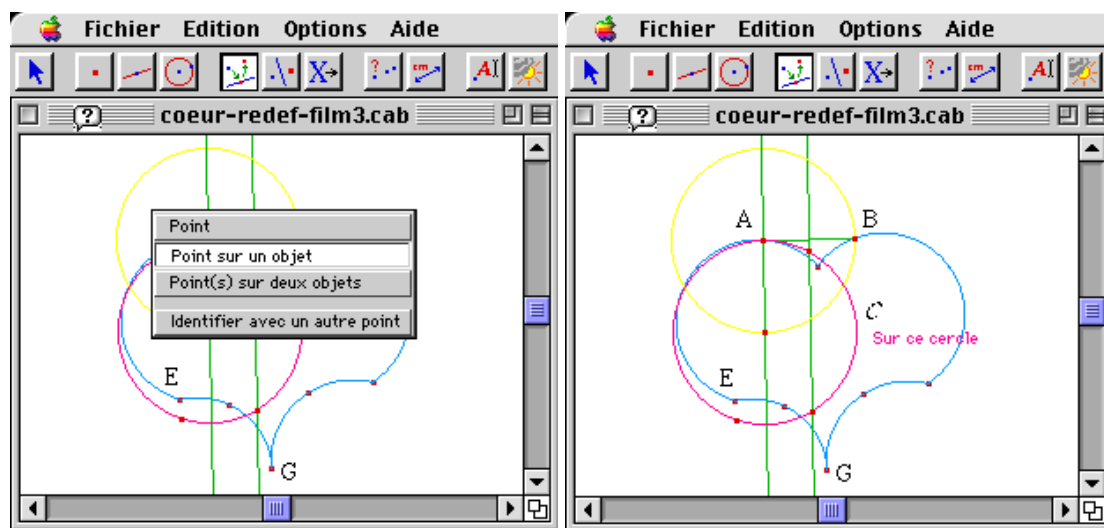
Fichier Edition Options Aide

coeur-redef-film3.cab

Point
Point sur un objet
Point(s) sur deux objets
Identifier avec un autre point

E
G

Fichier Edition Options Aide

coeur-redef-film3.cab

A
B
C
Sur ce cercle
E
G